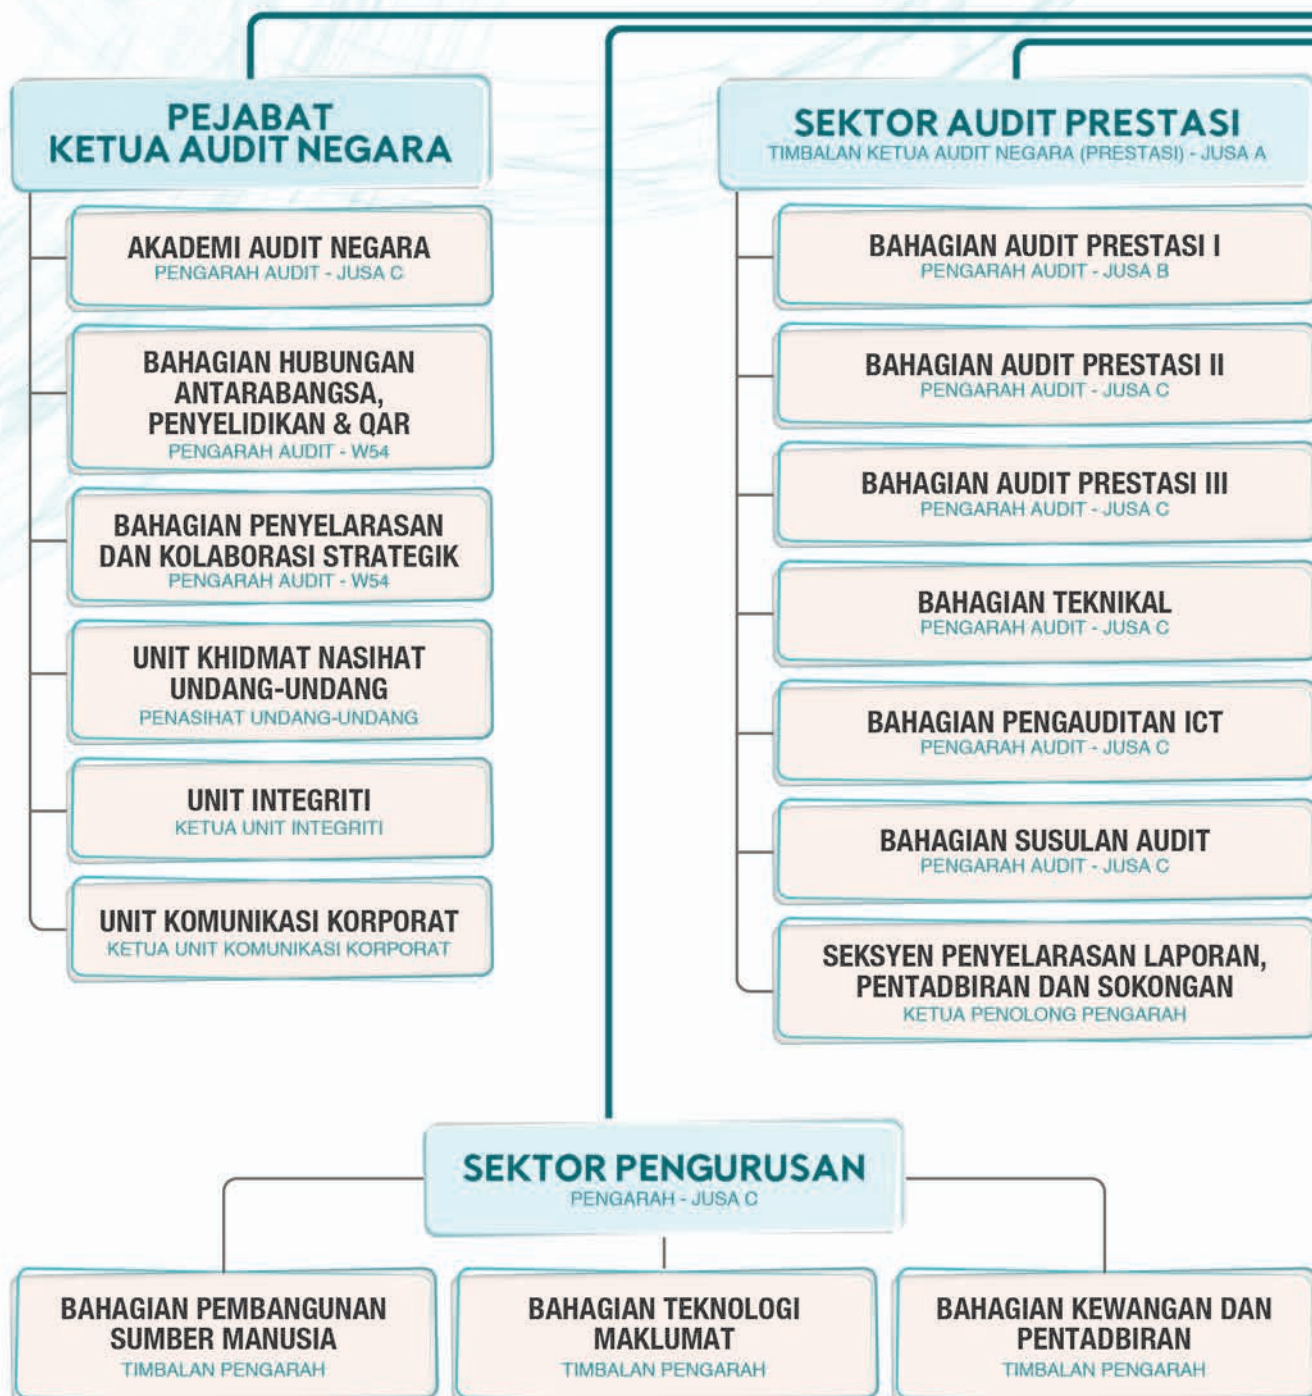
PEJABAT KETUA AUDIT NEGARA

AKADEMI AUDIT NEGARA
PENGARAH AUDIT - JUSA C

BAHAGIAN HUBUNGAN ANTARABANGSA, PENYELIDIKAN & QAR
PENGARAH AUDIT - W54

BAHAGIAN PENYELARASAN DAN KOLABORASI STRATEGIK
PENGARAH AUDIT - W54

UNIT KHIDMAT NASIHAT UNDANG-UNDANG
PENASIHAT UNDANG-UNDANG

UNIT INTEGRITI
KETUA UNIT INTEGRITI

UNIT KOMUNIKASI KORPORAT
KETUA UNIT KOMUNIKASI KORPORAT

SEKTOR AUDIT PRESTASI
TIMBALAN KETUA AUDIT NEGARA (PRESTASI) - JUSA A

BAHAGIAN AUDIT PRESTASI I
PENGARAH AUDIT - JUSA B

BAHAGIAN AUDIT PRESTASI II
PENGARAH AUDIT - JUSA C

BAHAGIAN AUDIT PRESTASI III
PENGARAH AUDIT - JUSA C

BAHAGIAN TEKNIKAL
PENGARAH AUDIT - JUSA C

BAHAGIAN PENGAUDITAN ICT
PENGARAH AUDIT - JUSA C

BAHAGIAN SUSULAN AUDIT
PENGARAH AUDIT - JUSA C

SEKSYEN PENYELARASAN LAPORAN, PENTADBIRAN DAN SOKONGAN
KETUA PENOLONG PENGARAH

SEKTOR PENGURUSAN
PENGARAH - JUSA C

BAHAGIAN PEMBANGUNAN SUMBER MANUSIA
TIMBALAN PENGARAH

BAHAGIAN TEKNOLOGI MAKLUMAT
TIMBALAN PENGARAH

BAHAGIAN KEWANGAN DAN PENTADBIRAN
TIMBALAN PENGARAH